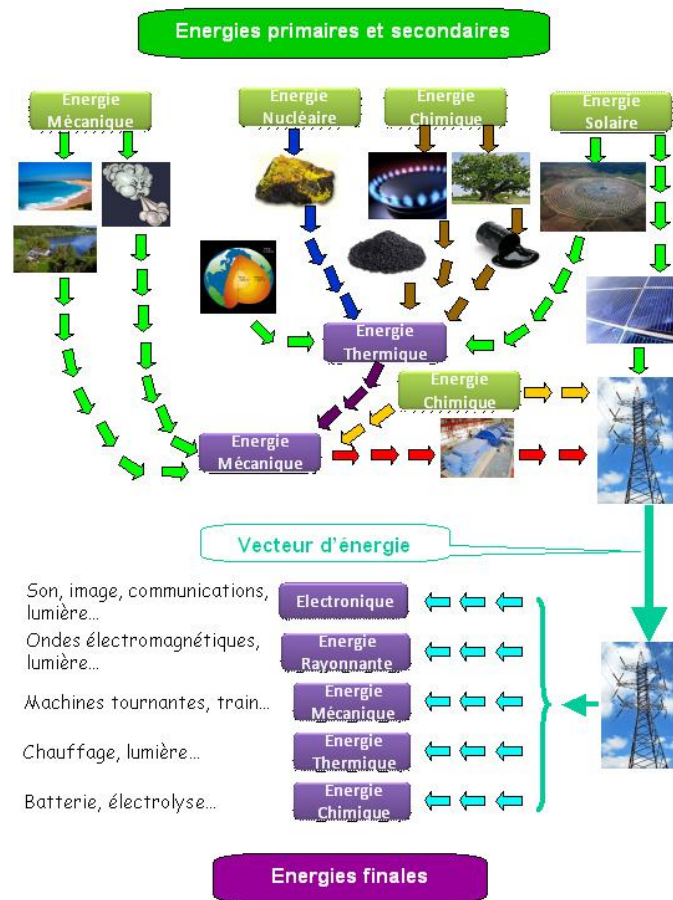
Energies primaires et secondaires

Energie Mécanique

Energie Nucléaire

Energie Chimique

Energie Solaire

Energie Thermique

Energie Chimique

Energie Mécanique

Vecteur d'énergie

Son, image, communications, lumière…

Electronique

Ondes électromagnétiques, lumière…

Energie Rayonnante

Machines tournantes, train…

Energie Mécanique

Chauffage, lumière…

Energie Thermique

Batterie, électrolyse…

Energie Chimique

Energies finales